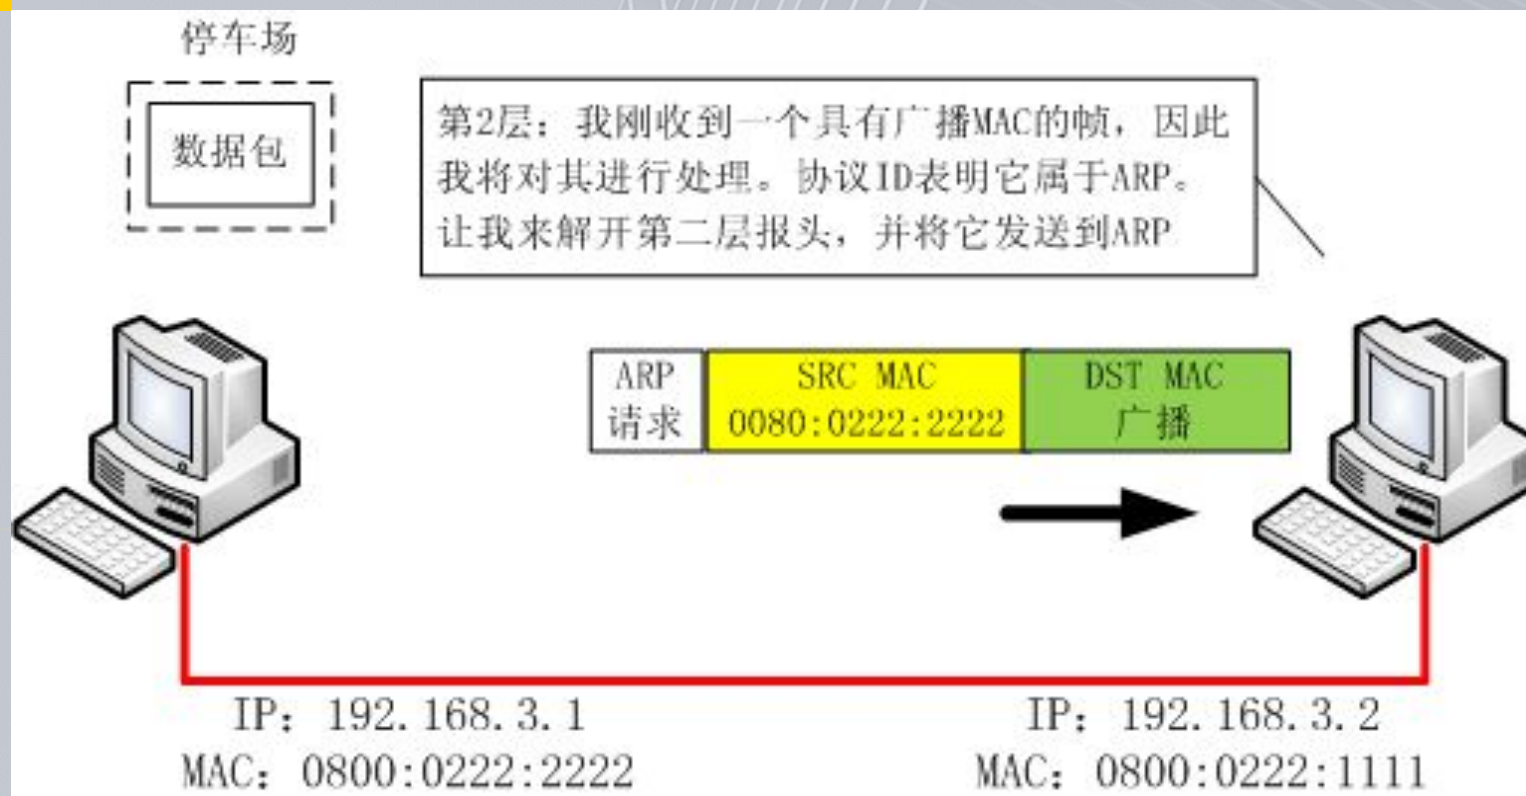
停车场

数据包

第2层：我刚收到一个具有广播MAC的帧，因此我将对其进行处理。协议ID表明它属于ARP。让我来解开第二层报头，并将它发送到ARP

| ARP 请求 | SRC MAC 0080:0222:2222 | DST MAC 广播 |
|---|---|---|

IP：192.168.3.1
MAC：0800:0222:2222

IP：192.168.3.2
MAC：0800:0222:1111